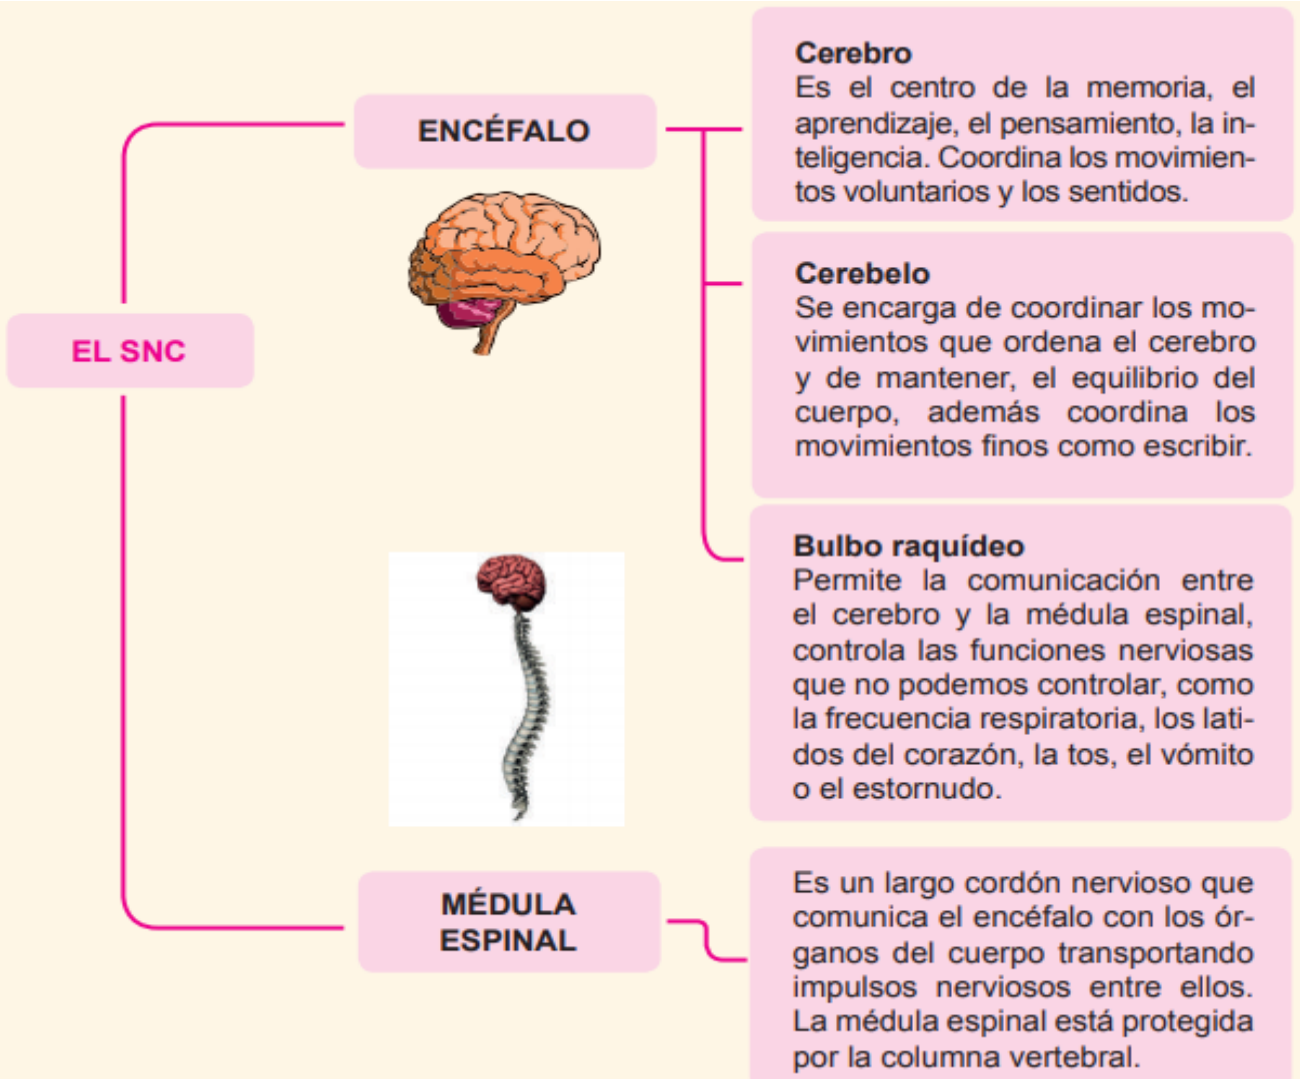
EL SNC

ENCÉFALO

Cerebro
Es el centro de la memoria, el aprendizaje, el pensamiento, la inteligencia. Coordina los movimientos voluntarios y los sentidos.

Cerebelo
Se encarga de coordinar los movimientos que ordena el cerebro y de mantener, el equilibrio del cuerpo, además coordina los movimientos finos como escribir.

Bulbo raquídeo
Permite la comunicación entre el cerebro y la médula espinal, controla las funciones nerviosas que no podemos controlar, como la frecuencia respiratoria, los latidos del corazón, la tos, el vómito o el estornudo.

MÉDULA ESPINAL

Es un largo cordón nervioso que comunica el encéfalo con los órganos del cuerpo transportando impulsos nerviosos entre ellos. La médula espinal está protegida por la columna vertebral.